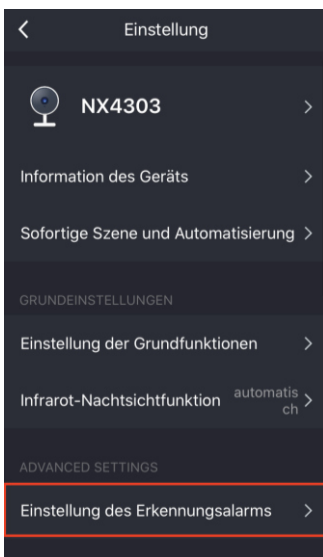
Einstellung

NX4303

Information des Geräts

Sofortige Szene und Automatisierung

GRUNDEINSTELLUNGEN

Einstellung der Grundfunktionen

Infrarot-Nachtsichtfunktion automatisch

ADVANCED SETTINGS

Einstellung des Erkennungsalarms